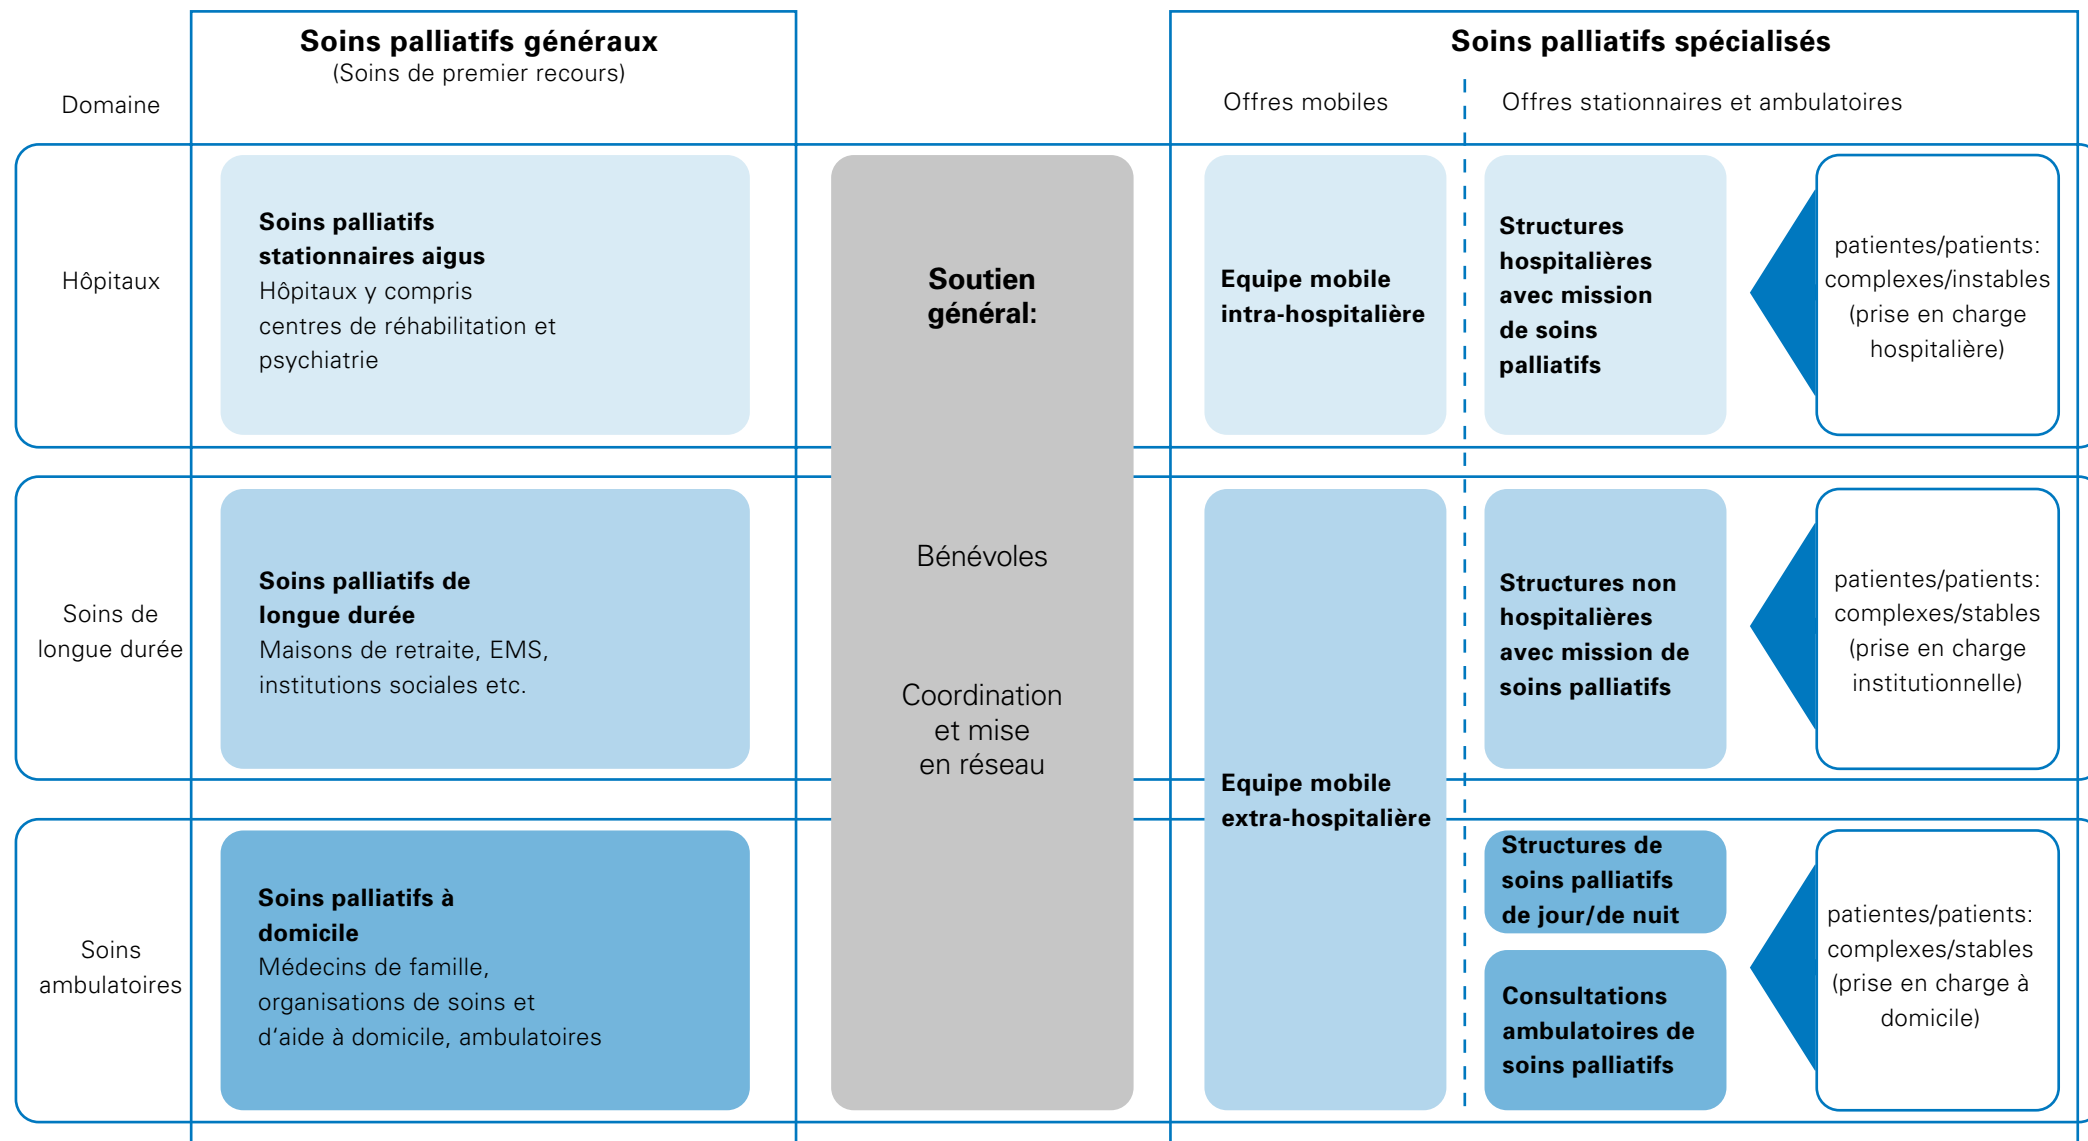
Domaine

Soins palliatifs généraux
(Soins de premier recours)

Soins palliatifs spécialisés

Offres mobiles

Offres stationnaires et ambulatoires

Hôpitaux

Soins palliatifs stationnaires aigus
Hôpitaux y compris centres de réhabilitation et psychiatrie

Soutien général:

Bénévoles

Coordination et mise en réseau

Equipe mobile intra-hospitalière

Structures hospitalières avec mission de soins palliatifs

patientes/patients: complexes/instables (prise en charge hospitalière)

Soins de longue durée

Soins palliatifs de longue durée
Maisons de retraite, EMS, institutions sociales etc.

Equipe mobile extra-hospitalière

Structures non hospitalières avec mission de soins palliatifs

patientes/patients: complexes/stables (prise en charge institutionnelle)

Soins ambulatoires

Soins palliatifs à domicile
Médecins de famille, organisations de soins et d'aide à domicile, ambulatoires

Structures de soins palliatifs de jour/de nuit

Consultations ambulatoires de soins palliatifs

patientes/patients: complexes/stables (prise en charge à domicile)